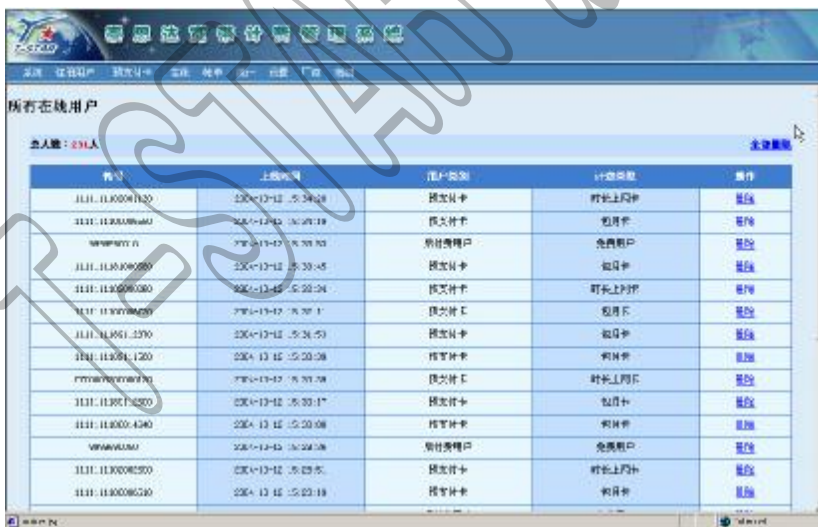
所有在线用户

总人数：231人

全部删除

| 帐号 | 上线时间 | 用户类别 | 计费类型 | 操作 |
|---|---|---|---|---|
| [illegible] | 2004-12-12 15:34:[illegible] | 预支付卡 | 时长上网卡 | 删除 |
| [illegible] | 2004-12-12 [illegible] | 预支付卡 | 包月卡 | 删除 |
| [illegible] | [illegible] | 后付费用户 | 免费用户 | 删除 |
| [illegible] | 2004-12-12 15:33:45 | 预支付卡 | 包月卡 | 删除 |
| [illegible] | 2004-12-12 15:33:34 | 预支付卡 | 时长上网卡 | 删除 |
| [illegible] | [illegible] | 预支付卡 | 包月卡 | 删除 |
| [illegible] | 2004-12-12 15:31:53 | 预支付卡 | 包月卡 | 删除 |
| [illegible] | 2004-12-12 15:30:38 | 预支付卡 | 包月卡 | 删除 |
| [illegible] | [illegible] | 预支付卡 | 时长上网卡 | 删除 |
| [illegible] | 2004-12-12 15:30:17 | 预支付卡 | 包月卡 | 删除 |
| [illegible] | 2004-12-12 15:30:08 | 预支付卡 | 包月卡 | 删除 |
| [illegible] | 2004-12-12 15:29:36 | 后付费用户 | 免费用户 | 删除 |
| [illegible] | 2004-12-12 15:29:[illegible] | 预支付卡 | 时长上网卡 | 删除 |
| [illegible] | 2004-12-12 15:29:18 | 预支付卡 | 包月卡 | 删除 |